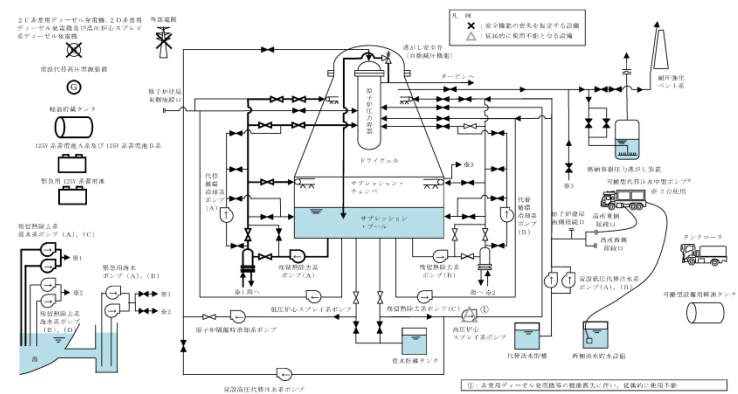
２Ｃ非常用ディーゼル発電機，２Ｄ非常用ディーゼル発電機及び高圧炉心スプレイ系ディーゼル発電機

外部電源

常設代替高圧電源装置

軽油貯蔵タンク

125V 系蓄電池Ａ系及び 125V 系蓄電池Ｂ系

緊急用 125V 系蓄電池

凡　例

✕ ：安全機能の喪失を仮定する設備

△ ：炉心の損傷防止に使用する設備

逃がし安全弁（自動減圧機能）

タービンへ

原子炉建屋東側接続口

原子炉圧力容器

ドライウェル

排気筒

耐圧強化ベント系

格納容器圧力逃がし装置

サプレッション・チェンバ

サプレッション・プール

代替循環冷却系ポンプ（Ａ）

代替循環冷却系ポンプ（Ｂ）

残留熱除去系ポンプ（Ａ）

残留熱除去系ポンプ（Ｂ）

残留熱除去系海水系ポンプ（Ａ），（Ｃ）

残留熱除去系海水系ポンプ（Ｂ），（Ｄ）

緊急用海水ポンプ（Ａ），（Ｂ）

海

※１

※２

※３

※１へ

※２へ

※３

低圧炉心スプレイ系ポンプ

残留熱除去系ポンプ（Ｃ）

原子炉隔離時冷却系ポンプ

高圧炉心スプレイ系ポンプ

復水貯蔵タンク

常設高圧代替注水系ポンプ

原子炉建屋西側接続口

可搬型代替注水中型ポンプ※：２台使用

高所東側接続口

高所西側接続口

常設低圧代替注水系ポンプ（Ａ），（Ｂ）

代替淡水貯槽

西側淡水貯水設備

タンクローリ

可搬型設備用軽油タンク

①：非常用ディーゼル発電機等の機能喪失に伴い，従属的に機能喪失